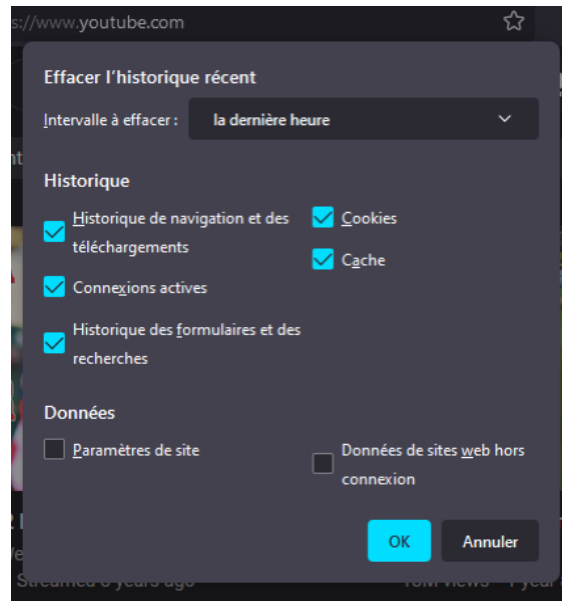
s://www.youtube.com

Effacer l'historique récent

Intervalle à effacer : la dernière heure

Historique

Historique de navigation et des téléchargements

Cookies

Cache

Connexions actives

Historique des formulaires et des recherches

Données

Paramètres de site

Données de sites web hors connexion

OK

Annuler